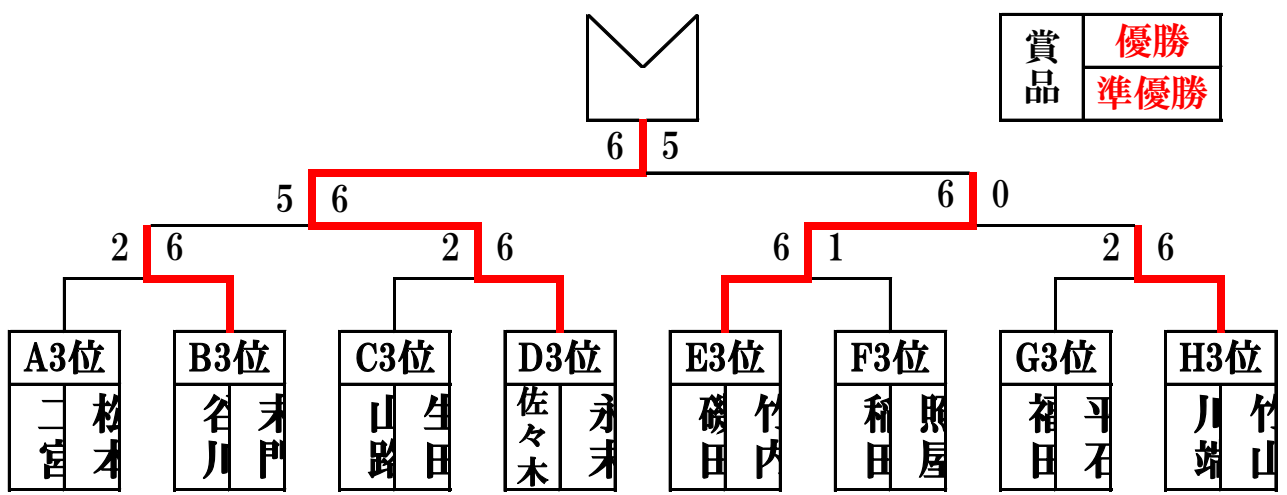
| 賞品 | 優勝 |
|---|---|
| | 準優勝 |

6 5

5 6

6 0

2 6

2 6

6 1

2 6

A3位
二宮
松本

B3位
谷川
末門

C3位
山路
生田

D3位
佐々木
永末

E3位
磯田
竹内

F3位
稲田
照屋

G3位
福田
平石

H3位
川端
竹山